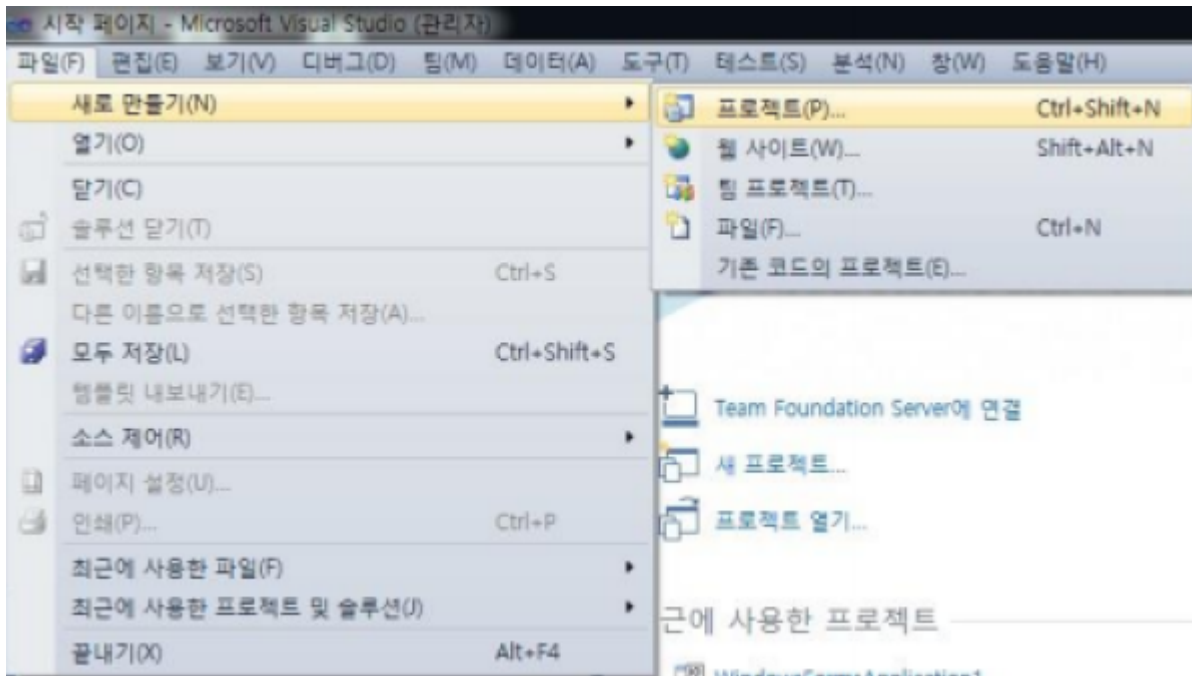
시작 페이지 - Microsoft Visual Studio (관리자)

파일(F) 편집(E) 보기(V) 디버그(D) 팀(M) 데이터(A) 도구(T) 테스트(S) 분석(N) 창(W) 도움말(H)

새로 만들기(N)
열기(O)
닫기(C)
솔루션 닫기(T)
선택한 항목 저장(S) Ctrl+S
다른 이름으로 선택한 항목 저장(A)...
모두 저장(L) Ctrl+Shift+S
템플릿 내보내기(E)...
소스 제어(R)
페이지 설정(U)...
인쇄(P)... Ctrl+P
최근에 사용한 파일(F)
최근에 사용한 프로젝트 및 솔루션(J)
끝내기(X) Alt+F4

프로젝트(P)... Ctrl+Shift+N
웹 사이트(W)... Shift+Alt+N
팀 프로젝트(T)...
파일(F)... Ctrl+N
기존 코드의 프로젝트(E)...

Team Foundation Server에 연결
새 프로젝트...
프로젝트 열기...

근에 사용한 프로젝트

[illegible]